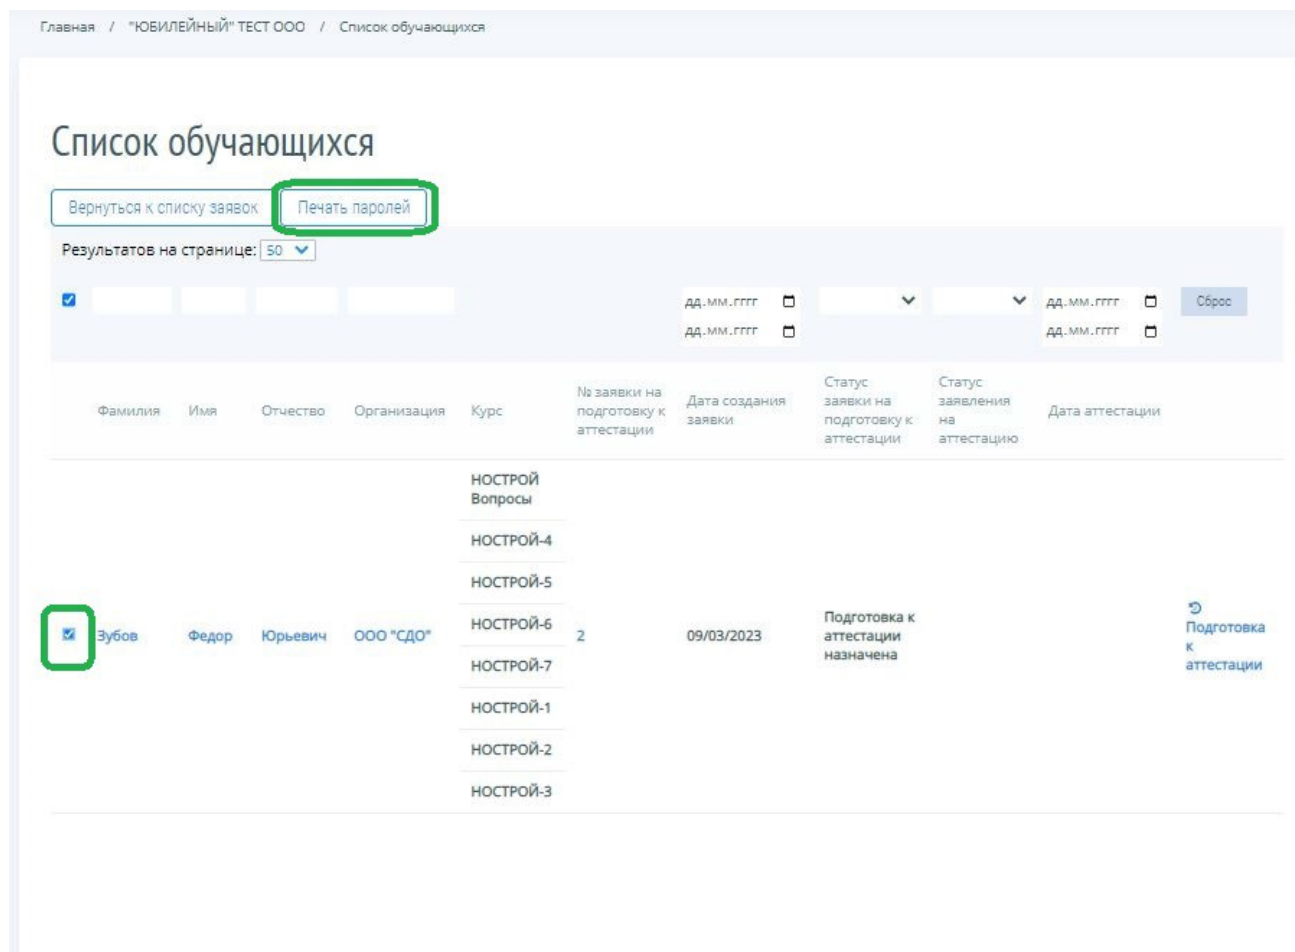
Главная / "ЮБИЛЕЙНЫЙ" ТЕСТ ООО / Список обучающихся

Список обучающихся

Вернуться к списку заявок Печать паролей

Результатов на странице: 50

дд.мм.гггг
дд.мм.гггг
дд.мм.гггг
дд.мм.гггг
Сброс

| | Фамилия | Имя | Отчество | Организация | Курс | № заявки на подготовку к аттестации | Дата создания заявки | Статус заявки на подготовку к аттестации | Статус заявления на аттестацию | Дата аттестации | |
|---|---|---|---|---|---|---|---|---|---|---|---|
| ☑ | Зубов | Федор | Юрьевич | ООО "СДО" | НОСТРОЙ Вопросы<br>НОСТРОЙ-4<br>НОСТРОЙ-5<br>НОСТРОЙ-6<br>НОСТРОЙ-7<br>НОСТРОЙ-1<br>НОСТРОЙ-2<br>НОСТРОЙ-3 | 2 | 09/03/2023 | Подготовка к аттестации назначена | | | Подготовка к аттестации |